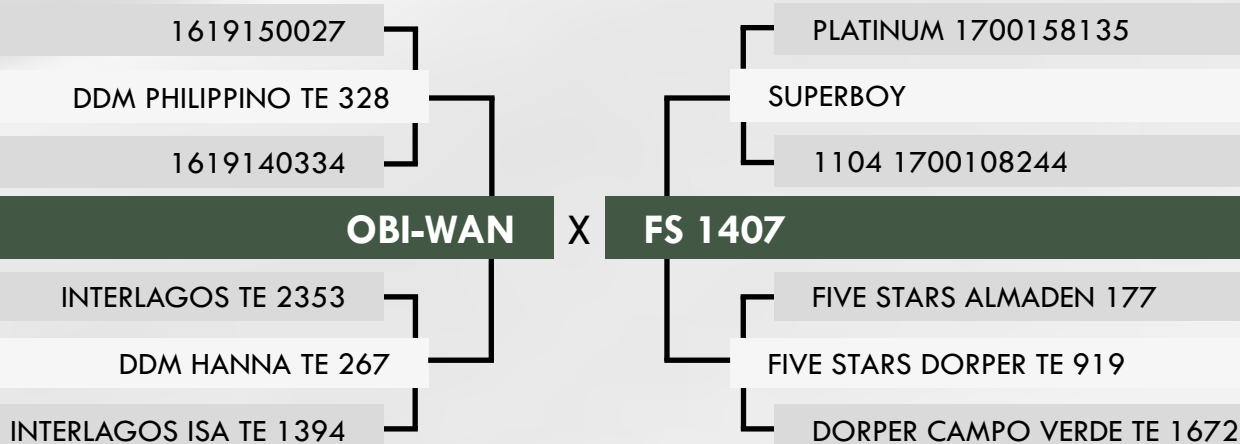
1619150027

DDM PHILIPPINO TE 328

1619140334

OBI-WAN

INTERLAGOS TE 2353

DDM HANNA TE 267

INTERLAGOS ISA TE 1394

X

PLATINUM 1700158135

SUPERBOY

1104 1700108244

FS 1407

FIVE STARS ALMADEN 177

FIVE STARS DORPER TE 919

DORPER CAMPO VERDE TE 1672